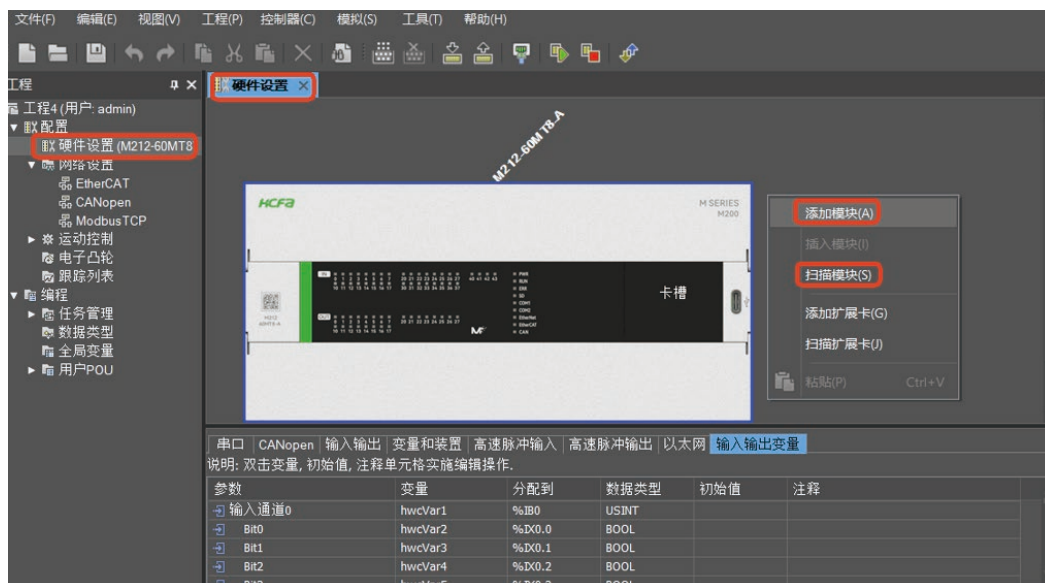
文件(F) 编辑(E) 视图(V) 工程(P) 控制器(C) 模拟(S) 工具(T) 帮助(H)

工程

工程4(用户: admin)
配置
硬件设置 (M212-60MT8
网络设置
EtherCAT
CANopen
ModbusTCP
运动控制
电子凸轮
跟踪列表
编程
任务管理
数据类型
全局变量
用户POU

硬件设置 ×

M212-60MT8-A

HCFa

M SERIES
M200

卡槽

添加模块(A)
插入模块(I)
扫描模块(S)
添加扩展卡(G)
扫描扩展卡(J)
粘贴(P) Ctrl+V

串口 | CANopen | 输入输出 | 变量和装置 | 高速脉冲输入 | 高速脉冲输出 | 以太网 | 输入输出变量
说明: 双击变量, 初始值, 注释单元格实施编辑操作.

| 参数 | 变量 | 分配到 | 数据类型 | 初始值 | 注释 |
|---|---|---|---|---|---|
| 输入通道0 | hwcVar1 | %IB0 | USINT | | |
| Bit0 | hwcVar2 | %IX0.0 | BOOL | | |
| Bit1 | hwcVar3 | %IX0.1 | BOOL | | |
| Bit2 | hwcVar4 | %IX0.2 | BOOL | | |